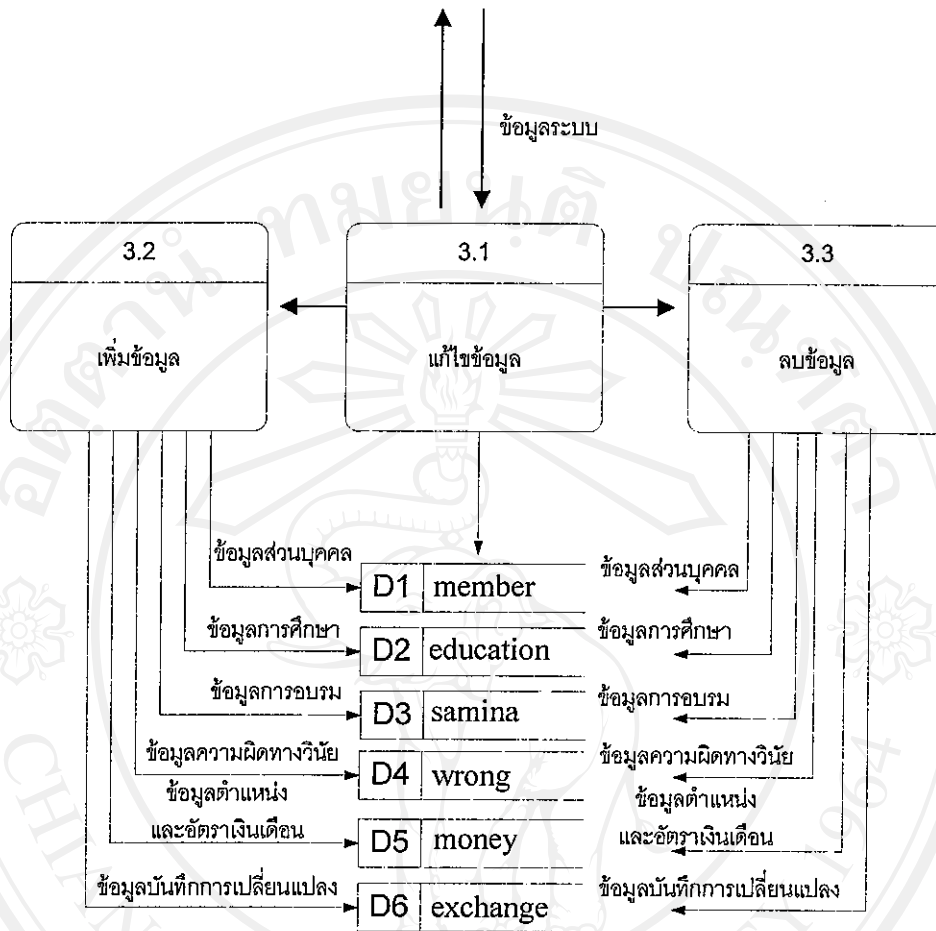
ข้อมูลระบบ

3.2

เพิ่มข้อมูล

3.1

แก้ไขข้อมูล

3.3

ลบข้อมูล

ข้อมูลส่วนบุคคล

D1 member

ข้อมูลส่วนบุคคล

ข้อมูลการศึกษา

D2 education

ข้อมูลการศึกษา

ข้อมูลการอบรม

D3 samina

ข้อมูลการอบรม

ข้อมูลความผิดทางวินัย

D4 wrong

ข้อมูลความผิดทางวินัย

ข้อมูลตำแหน่ง และอัตราเงินเดือน

D5 money

ข้อมูลตำแหน่ง และอัตราเงินเดือน

ข้อมูลบันทึกการเปลี่ยนแปลง

D6 exchange

ข้อมูลบันทึกการเปลี่ยนแปลง